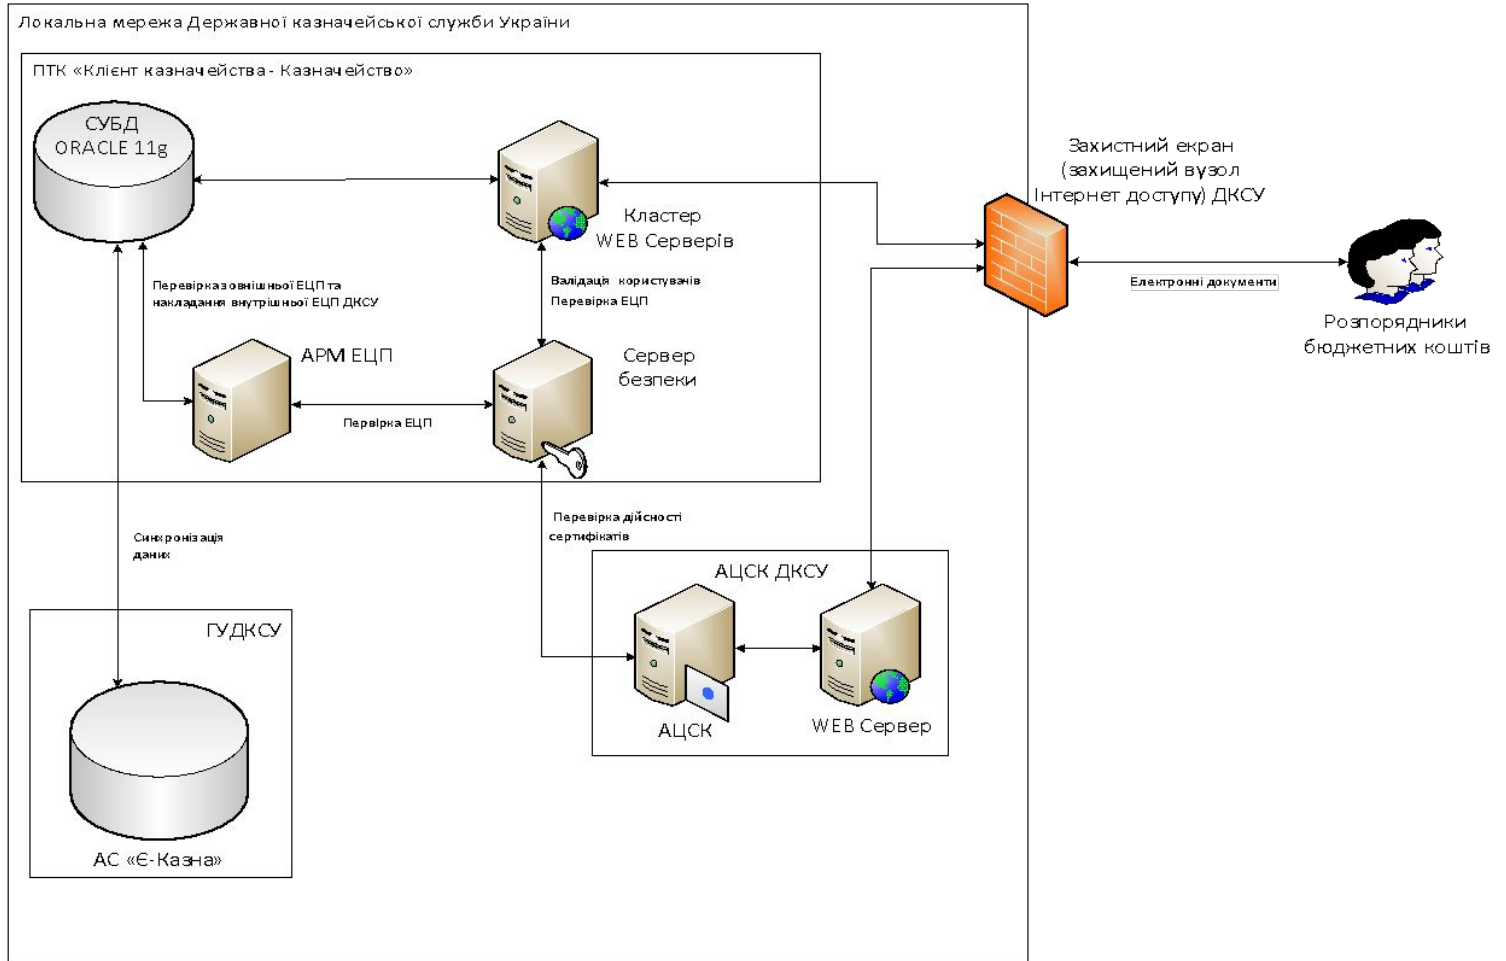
Локальна мережа Державної казначейської служби України

ПТК «Клієнт казначейства - Казначейство»

СУБД
ORACLE 11g

Кластер
WEB Серверів

Захистний екран
(захищений вузол
Інтернет доступу) ДКСУ

Перевірка зовнішньої ЕЦП та накладання внутрішньої ЕЦП ДКСУ

Валідація користувачів
Перевірка ЕЦП

Електронні документи

Розпорядники
бюджетних коштів

АРМ ЕЦП

Сервер
безпеки

Перевірка ЕЦП

Перевірка дійсності сертифікатів

Синхронізація даних

АЦСК ДКСУ

ГУДКСУ

АЦСК

WEB Сервер

АС «Є-Казна»